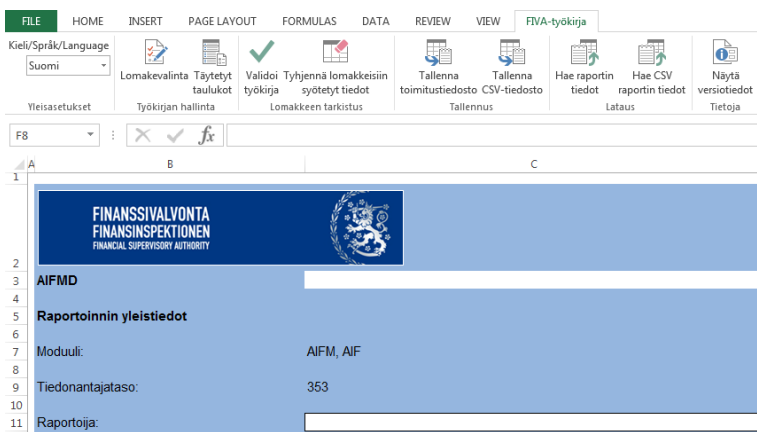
FILE HOME INSERT PAGE LAYOUT FORMULAS DATA REVIEW VIEW FIVA-työkirja

Kieli/Språk/Language
Suomi
Yleisasetukset

Lomakevalinta Täytetyt taulukot
Työkirjan hallinta

Validoi työkirja Tyhjennä lomakkeisiin syötetyt tiedot
Lomakkeen tarkistus

Tallenna toimitustiedosto Tallenna CSV-tiedosto
Tallennus

Hae raportin tiedot Hae CSV raportin tiedot
Lataus

Näytä versiotiedot
Tietoja

F8

$fx$

A B C

1
2 FINANSSIVALVONTA FINANSINSPEKTIONEN FINANCIAL SUPERVISORY AUTHORITY
3 AIFMD
4
5 Raportoinnin yleistiedot
6
7 Moduuli: AIFM, AIF
8
9 Tiedonantajataso: 353
10
11 Raportoija: